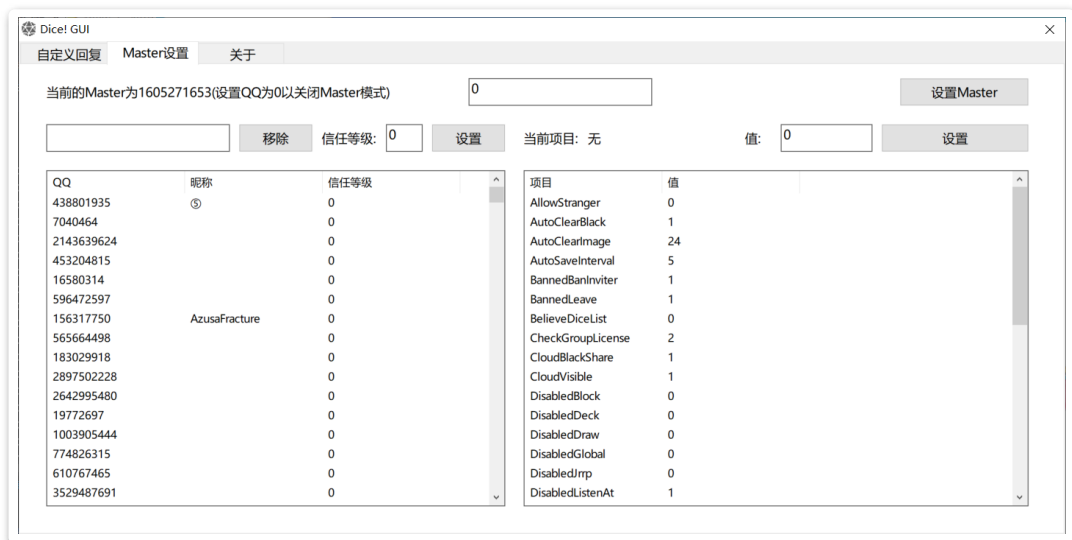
Dice! GUI

自定义回复 Master设置 关于

当前的Master为1605271653(设置QQ为0以关闭Master模式) 0 设置Master

移除 信任等级: 0 设置 当前项目: 无 值: 0 设置

| QQ | 昵称 | 信任等级 |
|---|---|---|
| 438801935 | ⑤ | 0 |
| 7040464 | | 0 |
| 2143639624 | | 0 |
| 453204815 | | 0 |
| 16580314 | | 0 |
| 596472597 | | 0 |
| 156317750 | AzusaFracture | 0 |
| 565664498 | | 0 |
| 183029918 | | 0 |
| 2897502228 | | 0 |
| 2642995480 | | 0 |
| 19772697 | | 0 |
| 1003905444 | | 0 |
| 774826315 | | 0 |
| 610767465 | | 0 |
| 3529487691 | | 0 |

| 项目 | 值 |
|---|---|
| AllowStranger | 0 |
| AutoClearBlack | 1 |
| AutoClearImage | 24 |
| AutoSaveInterval | 5 |
| BannedBanInviter | 1 |
| BannedLeave | 1 |
| BelieveDiceList | 0 |
| CheckGroupLicense | 2 |
| CloudBlackShare | 1 |
| CloudVisible | 1 |
| DisabledBlock | 0 |
| DisabledDeck | 0 |
| DisabledDraw | 0 |
| DisabledGlobal | 0 |
| DisabledJrrp | 0 |
| DisabledListenAt | 1 |